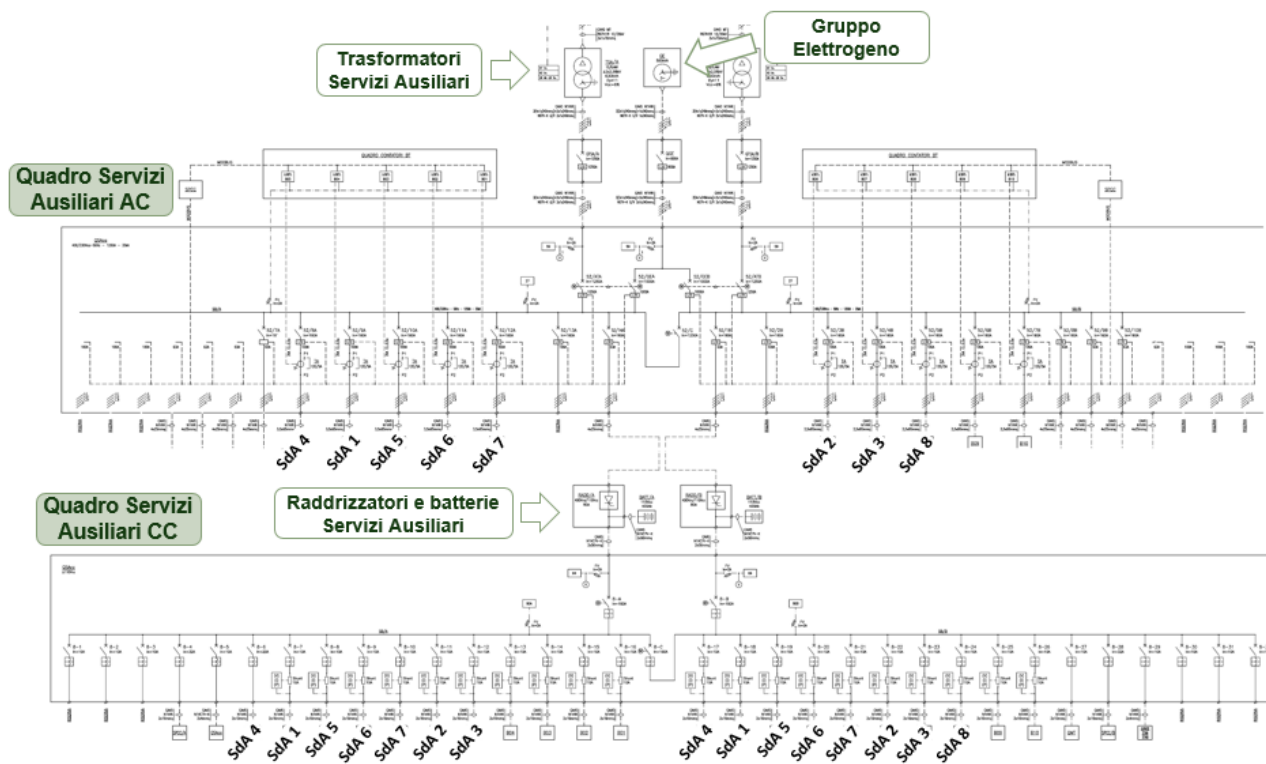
Trasformatori Servizi Ausiliari

Gruppo Elettrogeno

Quadro Servizi Ausiliari AC

SdA 4
SdA 1
SdA 5
SdA 6
SdA 7
SdA 2
SdA 3
SdA 8

Quadro Servizi Ausiliari CC

Raddrizzatori e batterie Servizi Ausiliari

SdA 4
SdA 1
SdA 5
SdA 6
SdA 7
SdA 2
SdA 3
SdA 4
SdA 1
SdA 5
SdA 6
SdA 7
SdA 2
SdA 3
SdA 8